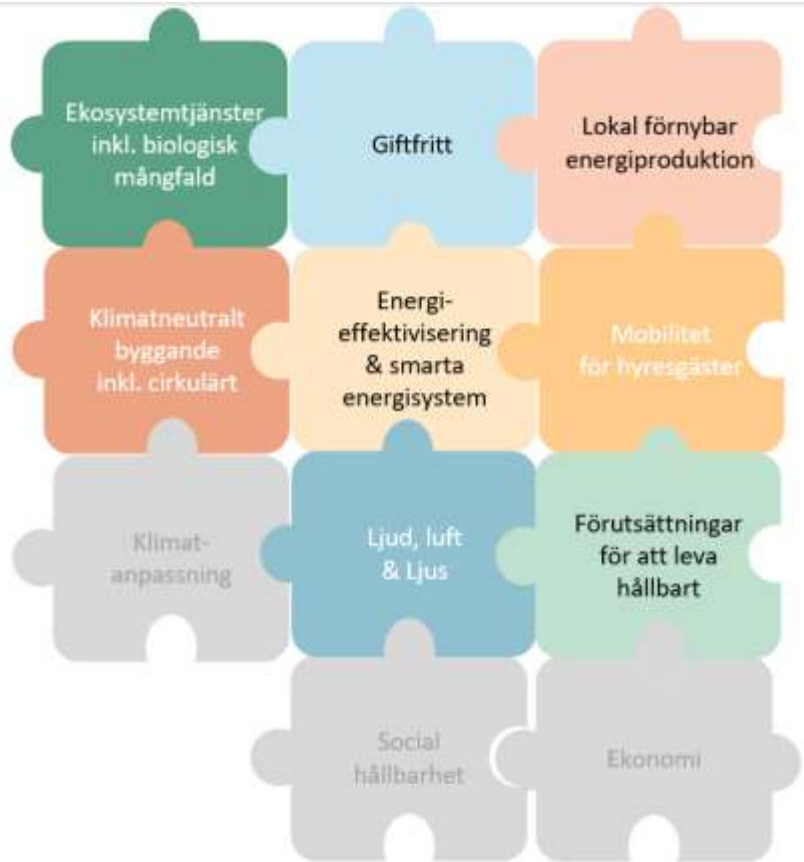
Ekosystemtjänster inkl. biologisk mångfald

Giftfritt

Lokal förnybar energiproduktion

Klimatneutralt byggande inkl. cirkulärt

Energi-effektivisering & smarta energisystem

Mobilitet för hyresgäster

Klimat-anpassning

Ljud, luft & Ljus

Förutsättningar för att leva hållbart

Social hållbarhet

Ekonomi